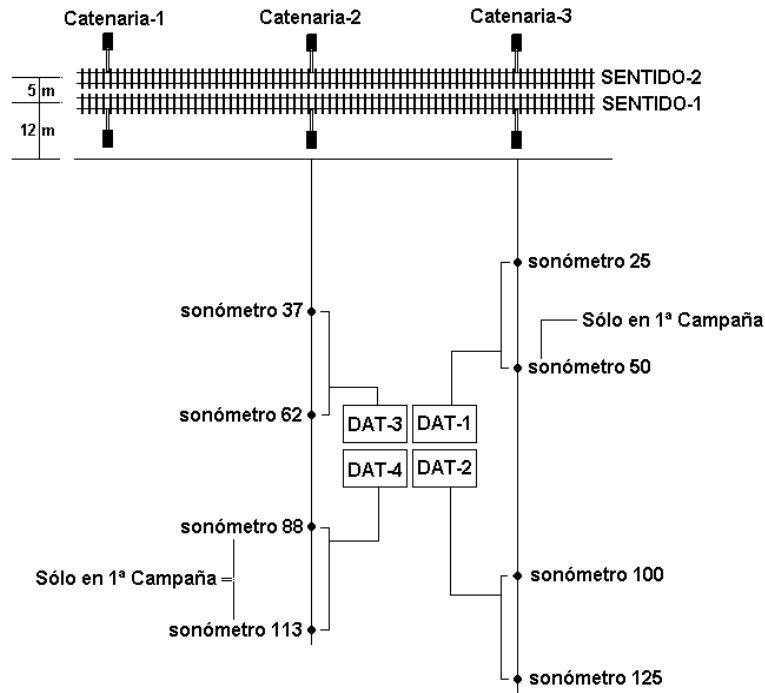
Catenaria-1
Catenaria-2
Catenaria-3

5 m
12 m

SENTIDO-2
SENTIDO-1

sonómetro 25
Sólo en 1ª Campaña
sonómetro 50
sonómetro 37
sonómetro 62
DAT-3
DAT-1
DAT-4
DAT-2
sonómetro 88
Sólo en 1ª Campaña
sonómetro 113
sonómetro 100
sonómetro 125